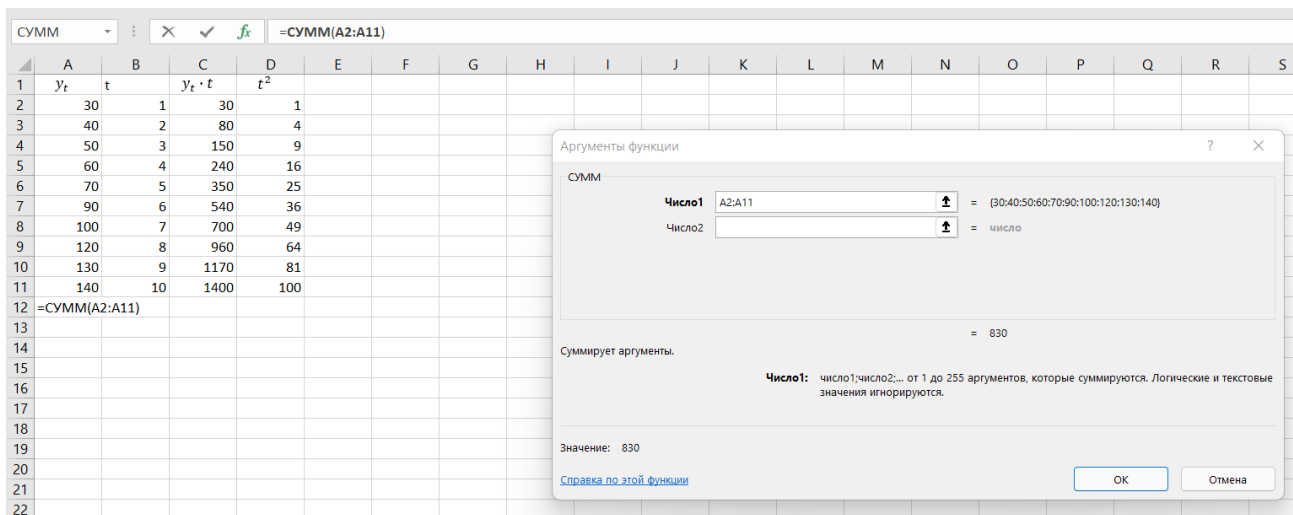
СУММ | ✕ ✓ $f_x$ | =СУММ(A2:A11)

| | A | B | C | D | E | F | G | H | I | J | K | L | M | N | O | P | Q | R | S |
|---|---|---|---|---|---|---|---|---|---|---|---|---|---|---|---|---|---|---|---|
| 1 | $y_t$ | t | $y_t \cdot t$ | $t^2$ | | | | | | | | | | | | | | | |
| 2 | 30 | 1 | 30 | 1 | | | | | | | | | | | | | | | |
| 3 | 40 | 2 | 80 | 4 | | | | | | | | | | | | | | | |
| 4 | 50 | 3 | 150 | 9 | | | | | | | | | | | | | | | |
| 5 | 60 | 4 | 240 | 16 | | | | | | | | | | | | | | | |
| 6 | 70 | 5 | 350 | 25 | | | | | | | | | | | | | | | |
| 7 | 90 | 6 | 540 | 36 | | | | | | | | | | | | | | | |
| 8 | 100 | 7 | 700 | 49 | | | | | | | | | | | | | | | |
| 9 | 120 | 8 | 960 | 64 | | | | | | | | | | | | | | | |
| 10 | 130 | 9 | 1170 | 81 | | | | | | | | | | | | | | | |
| 11 | 140 | 10 | 1400 | 100 | | | | | | | | | | | | | | | |
| 12 | =СУММ(A2:A11) | | | | | | | | | | | | | | | | | | |
| 13 | | | | | | | | | | | | | | | | | | | |
| 14 | | | | | | | | | | | | | | | | | | | |
| 15 | | | | | | | | | | | | | | | | | | | |
| 16 | | | | | | | | | | | | | | | | | | | |
| 17 | | | | | | | | | | | | | | | | | | | |
| 18 | | | | | | | | | | | | | | | | | | | |
| 19 | | | | | | | | | | | | | | | | | | | |
| 20 | | | | | | | | | | | | | | | | | | | |
| 21 | | | | | | | | | | | | | | | | | | | |
| 22 | | | | | | | | | | | | | | | | | | | |

Аргументы функции ? ✕

СУММ

Число1 A2:A11 = {30:40:50:60:70:90:100:120:130:140}

Число2 = число

= 830

Суммирует аргументы.

Число1: число1;число2;... от 1 до 255 аргументов, которые суммируются. Логические и текстовые значения игнорируются.

Значение: 830

Справка по этой функции

OK Отмена